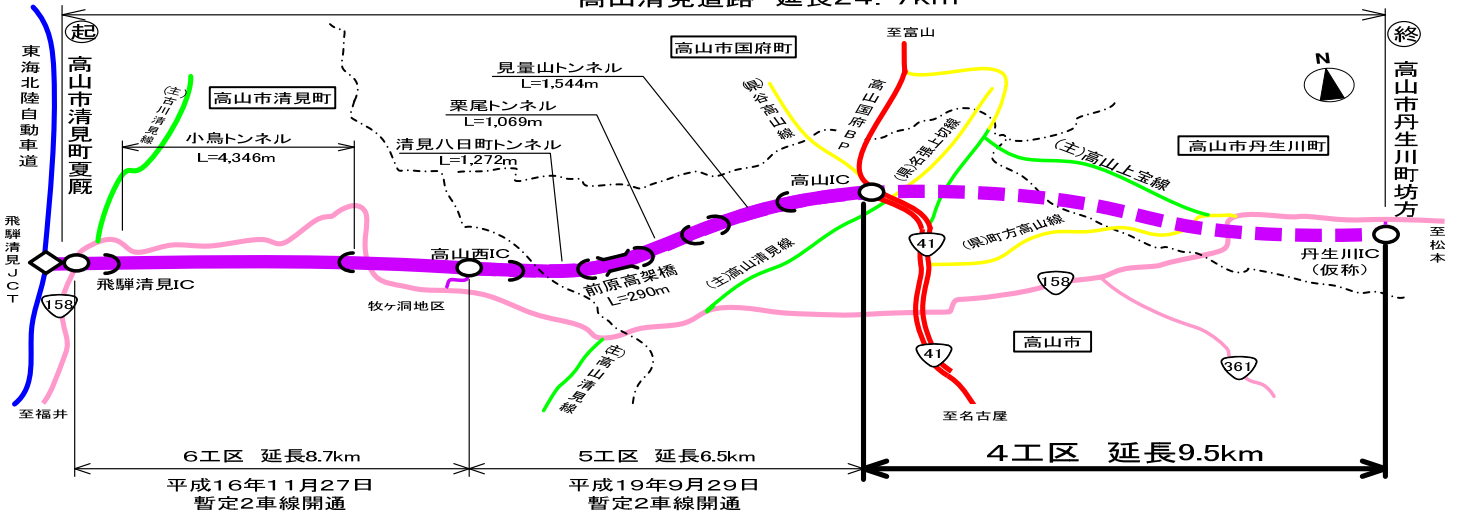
高山清見道路 延長24.7km

起

高山市清見町夏厩

東海北陸自動車道

飛騨清見JCT

158

至福井

(主)古川清見線

小鳥トンネル
L=4,346m

高山市清見町

飛騨清見IC

清見八日町トンネル
L=1,272m

栗尾トンネル
L=1,069m

見量山トンネル
L=1,544m

高山市国府町

高山西IC

牧ケ洞地区

前原高架橋
L=290m

(主)高山清見線

(主)高山清見線

(県)谷高山線

至富山

高山国府BP

高山IC

(県)名張上切線

41

41

至名古屋

(主)高山上宝線

(県)町方高山線

158

高山市

361

高山市丹生川町

N

終

高山市丹生川町坊方

至松本

丹生川IC
(仮称)

6工区 延長8.7km

平成16年11月27日
暫定2車線開通

5工区 延長6.5km

平成19年9月29日
暫定2車線開通

4工区 延長9.5km